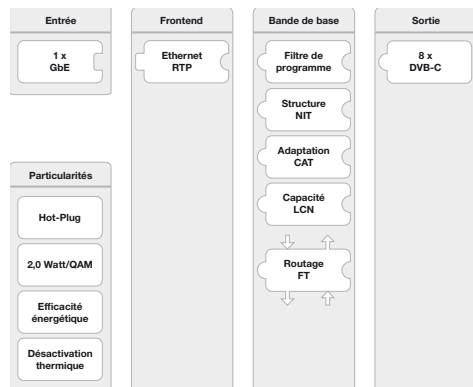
Entrée

1 x
GbE

Particularités

Hot-Plug

2,0 Watt/QAM

Efficacité énergétique

Désactivation thermique

Frontend

Ethernet
RTP

Bande de base

Filtre de programme

Structure
NIT

Adaptation
CAT

Capacité
LCN

Routage
FT

Sortie

8 x
DVB-C